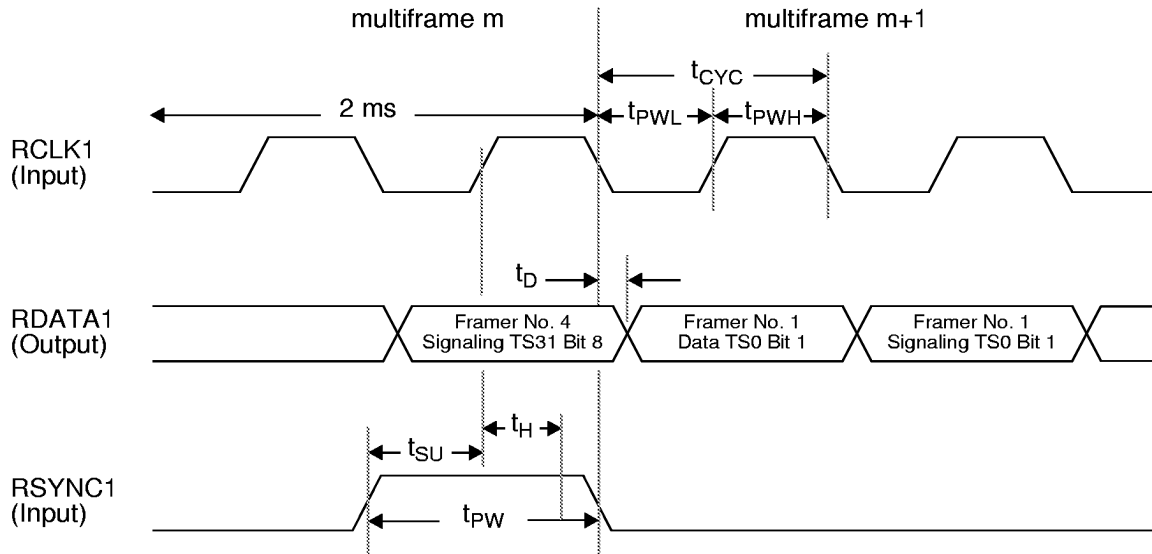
multiframe m

multiframe m+1

$t_{CYC}$

2 ms

$t_{PWL}$

$t_{PWH}$

RCLK1
(Input)

$t_D$

RDATA1
(Output)

Framer No. 4
Signaling TS31 Bit 8

Framer No. 1
Data TS0 Bit 1

Framer No. 1
Signaling TS0 Bit 1

$t_H$

$t_{SU}$

RSYNC1
(Input)

$t_{PW}$